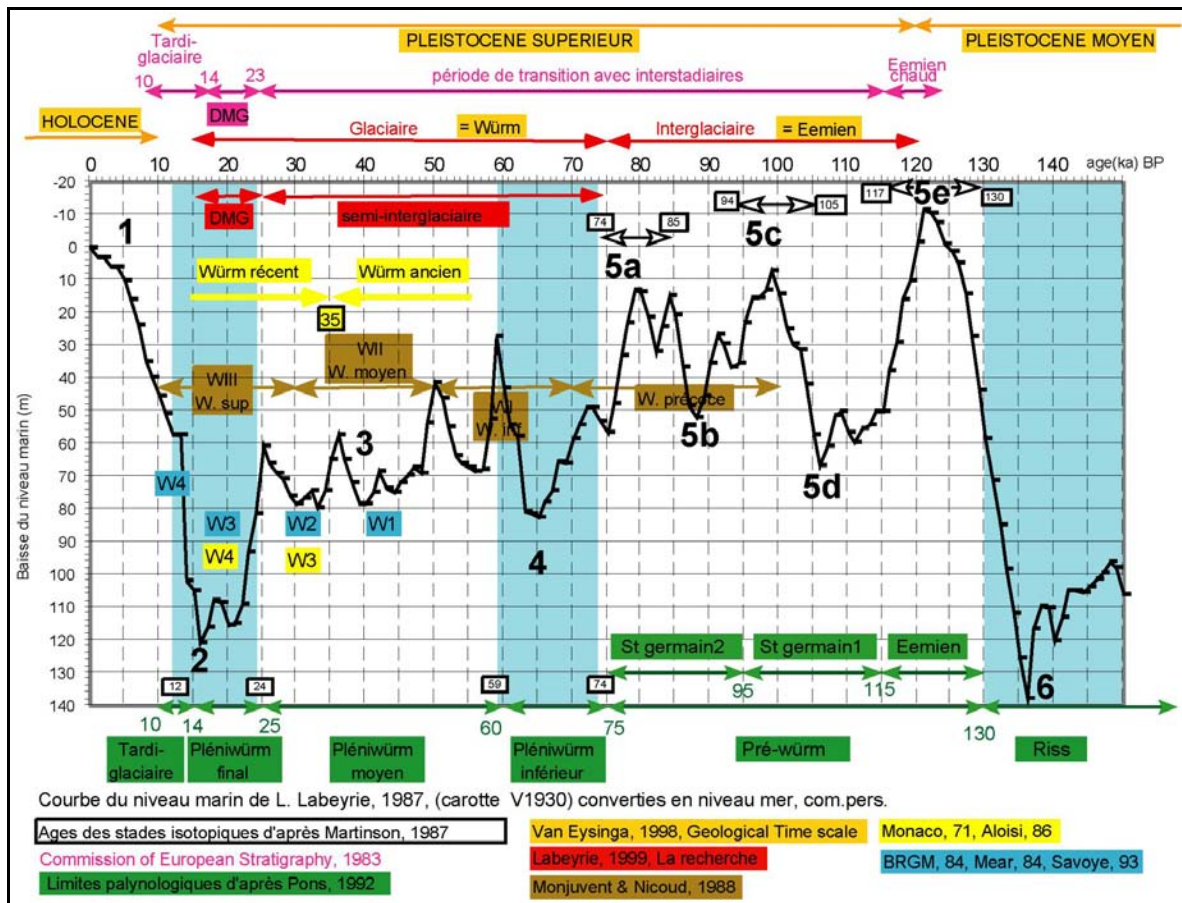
PLEISTOCENE SUPERIEUR

PLEISTOCENE MOYEN

Tardi-glaciaire

10 14 23

période de transition avec interstadiaires

Eemien chaud

DMG

HOLOCENE

Glaciaire = Würm

Interglaciaire = Eemien

0 10 20 30 40 50 60 70 80 90 100 110 120 130 140 age(ka) BP

-20 -10 0 10 20 30 40 50 60 70 80 90 100 110 120 130 140

Baisse du niveau marin (m)

DMG

semi-interglaciaire

74 85

94 105

117 5e 130

1

5a

5c

Würm récent

Würm ancien

35

WII W. moyen

WIII W. sup

WI W. inf

W. précoce

5b

3

5d

W4

W3 W2 W1

W4 W3

4

2

St germain2

St germain1

Eemien

95 115

12 24 59 74

6

10 14 25 60 75 130

Tardi-glaciaire

Pléniwürm final

Pléniwürm moyen

Pléniwürm inférieur

Pré-würm

Riss

Courbe du niveau marin de L. Labeyrie, 1987, (carotte V1930) converties en niveau mer, com.pers.

Ages des stades isotopiques d'après Martinson, 1987

Van Eysinga, 1998, Geological Time scale

Monaco, 71, Aloisi, 86

Commission of European Stratigraphy, 1983

Labeyrie, 1999, La recherche

BRGM, 84, Mear, 84, Savoye, 93

Limites palynologiques d'après Pons, 1992

Monjuvent & Nicoud, 1988